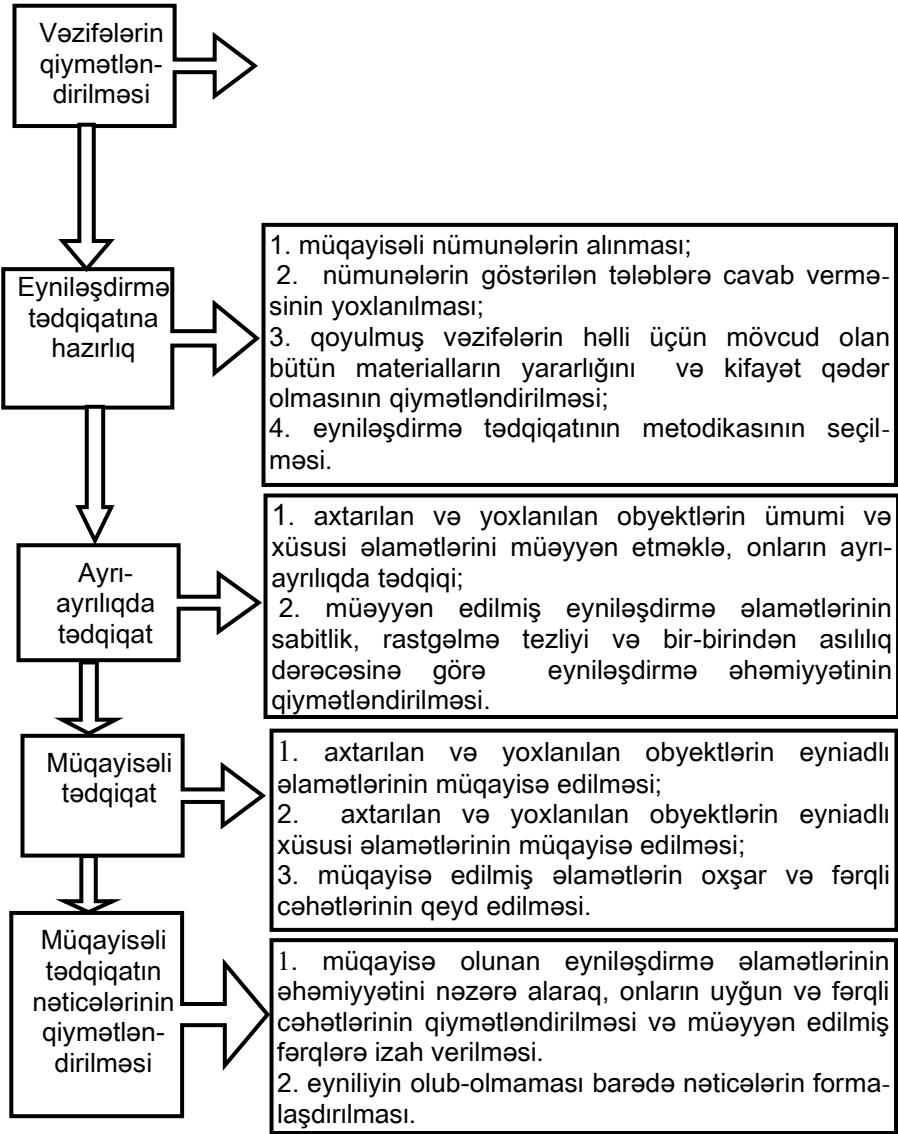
Vəzifələrin qiymətləndirilməsi

Eyniləşdirmə tədqiqatına hazırlıq

1. müqayisəli nümunələrin alınması;
2. nümunələrin göstərilən tələblərə cavab verməsinin yoxlanılması;
3. qoyulmuş vəzifələrin həlli üçün mövcud olan bütün materialların yararlığını və kifayət qədər olmasının qiymətləndirilməsi;
4. eyniləşdirmə tədqiqatının metodikasının seçilməsi.

Ayrı-ayrılıqda tədqiqat

1. axtarılan və yoxlanılan obyektlərin ümumi və xüsusi əlamətlərini müəyyən etməklə, onların ayrı-ayrılıqda tədqiqi;
2. müəyyən edilmiş eyniləşdirmə əlamətlərinin sabitlik, rastgəlmə tezliyi və bir-birindən asılılıq dərəcəsinə görə eyniləşdirmə əhəmiyyətinin qiymətləndirilməsi.

Müqayisəli tədqiqat

1. axtarılan və yoxlanılan obyektlərin eyniadlı əlamətlərinin müqayisə edilməsi;
2. axtarılan və yoxlanılan obyektlərin eyniadlı xüsusi əlamətlərinin müqayisə edilməsi;
3. müqayisə edilmiş əlamətlərin oxşar və fərqli cəhətlərinin qeyd edilməsi.

Müqayisəli tədqiqatın nəticələrinin qiymətləndirilməsi

1. müqayisə olunan eyniləşdirmə əlamətlərinin əhəmiyyətini nəzərə alaraq, onların uyğun və fərqli cəhətlərinin qiymətləndirilməsi və müəyyən edilmiş fərqlərə izah verilməsi.
2. eyniliyin olub-olmaması barədə nəticələrin formalaşdırılması.